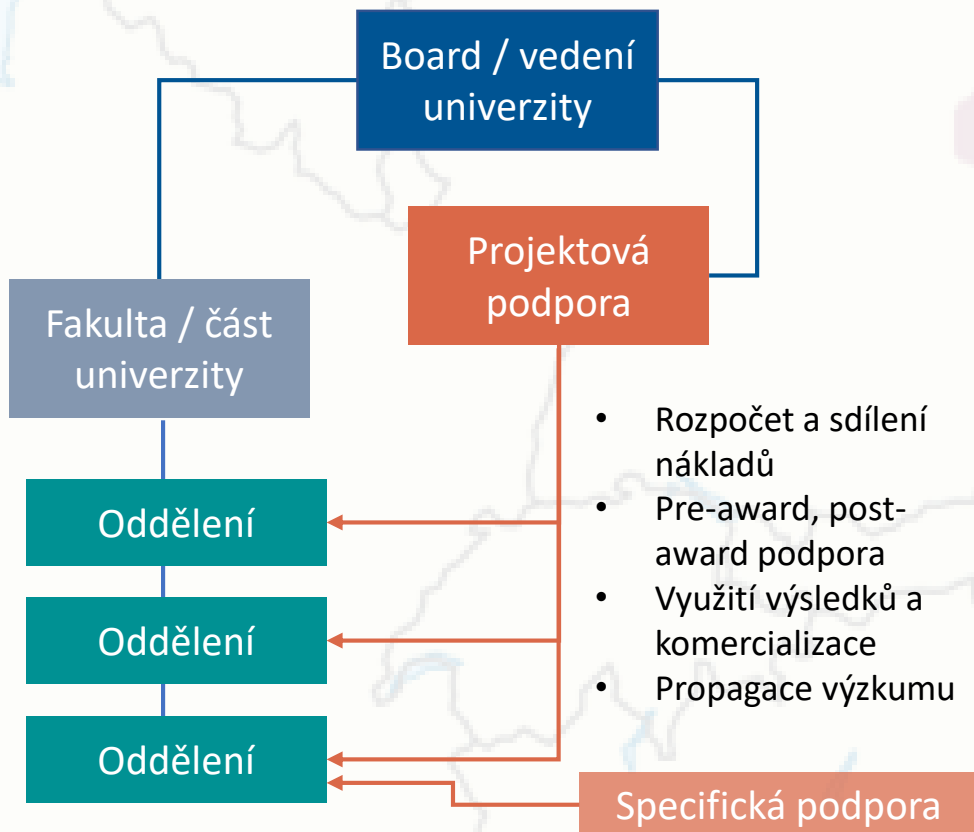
Board / vedení univerzity

Projektová podpora

Fakulta / část univerzity

Oddělení

Oddělení

Oddělení

- Rozpočet a sdílení nákladů
- Pre-award, post-award podpora
- Využití výsledků a komercializace
- Propagace výzkumu

Specifická podpora